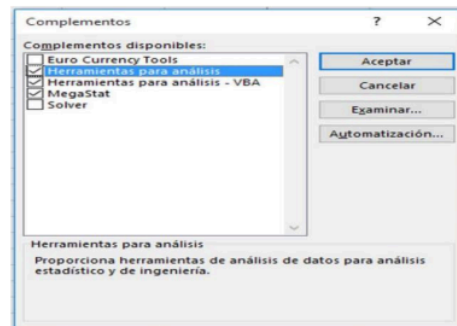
Complementos ? ×

Complementos disponibles:

Euro Currency Tools
Herramientas para análisis
Herramientas para análisis - VBA
MegaStat
Solver

Aceptar
Cancelar
Examinar...
Automatización...

Herramientas para análisis

Proporciona herramientas de análisis de datos para análisis estadístico y de ingeniería.